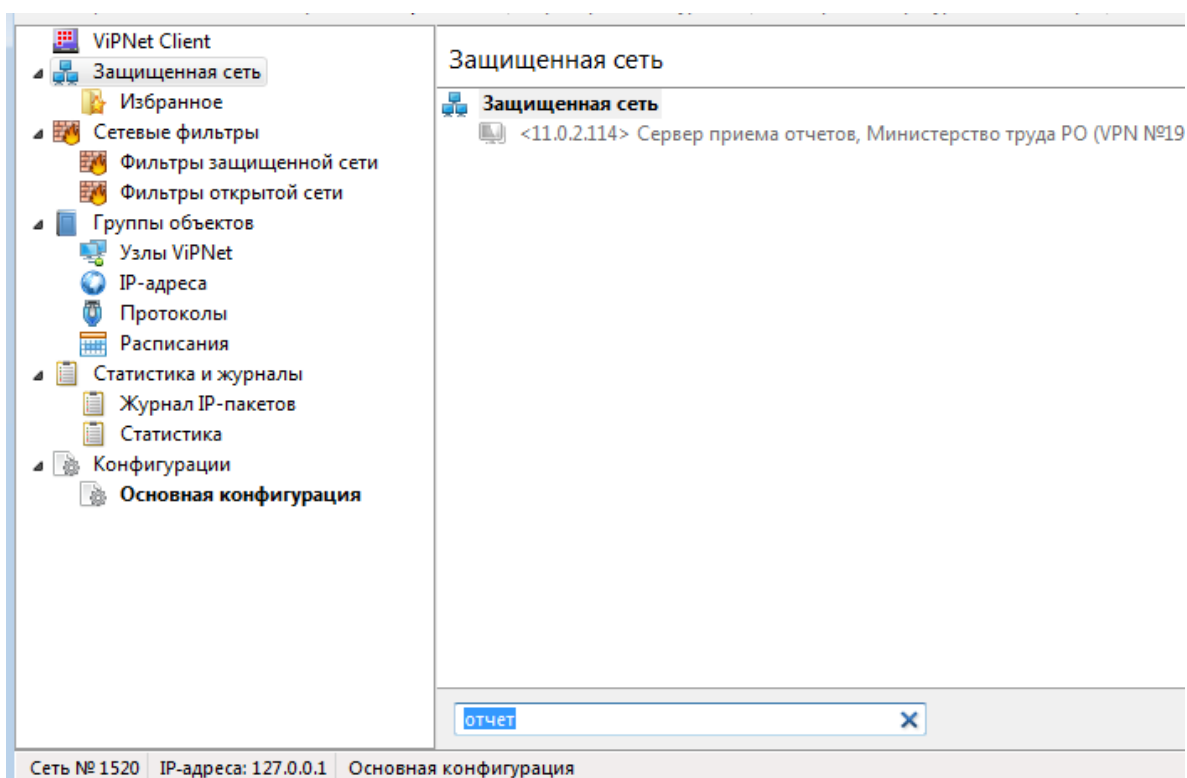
ViPNet Client
Защищенная сеть
Избранное
Сетевые фильтры
Фильтры защищенной сети
Фильтры открытой сети
Группы объектов
Узлы ViPNet
IP-адреса
Протоколы
Расписания
Статистика и журналы
Журнал IP-пакетов
Статистика
Конфигурации
Основная конфигурация

Защищенная сеть

Защищенная сеть
<11.0.2.114> Сервер приема отчетов, Министерство труда РО (VPN №19

отчет

Сеть № 1520 | IP-адреса: 127.0.0.1 | Основная конфигурация